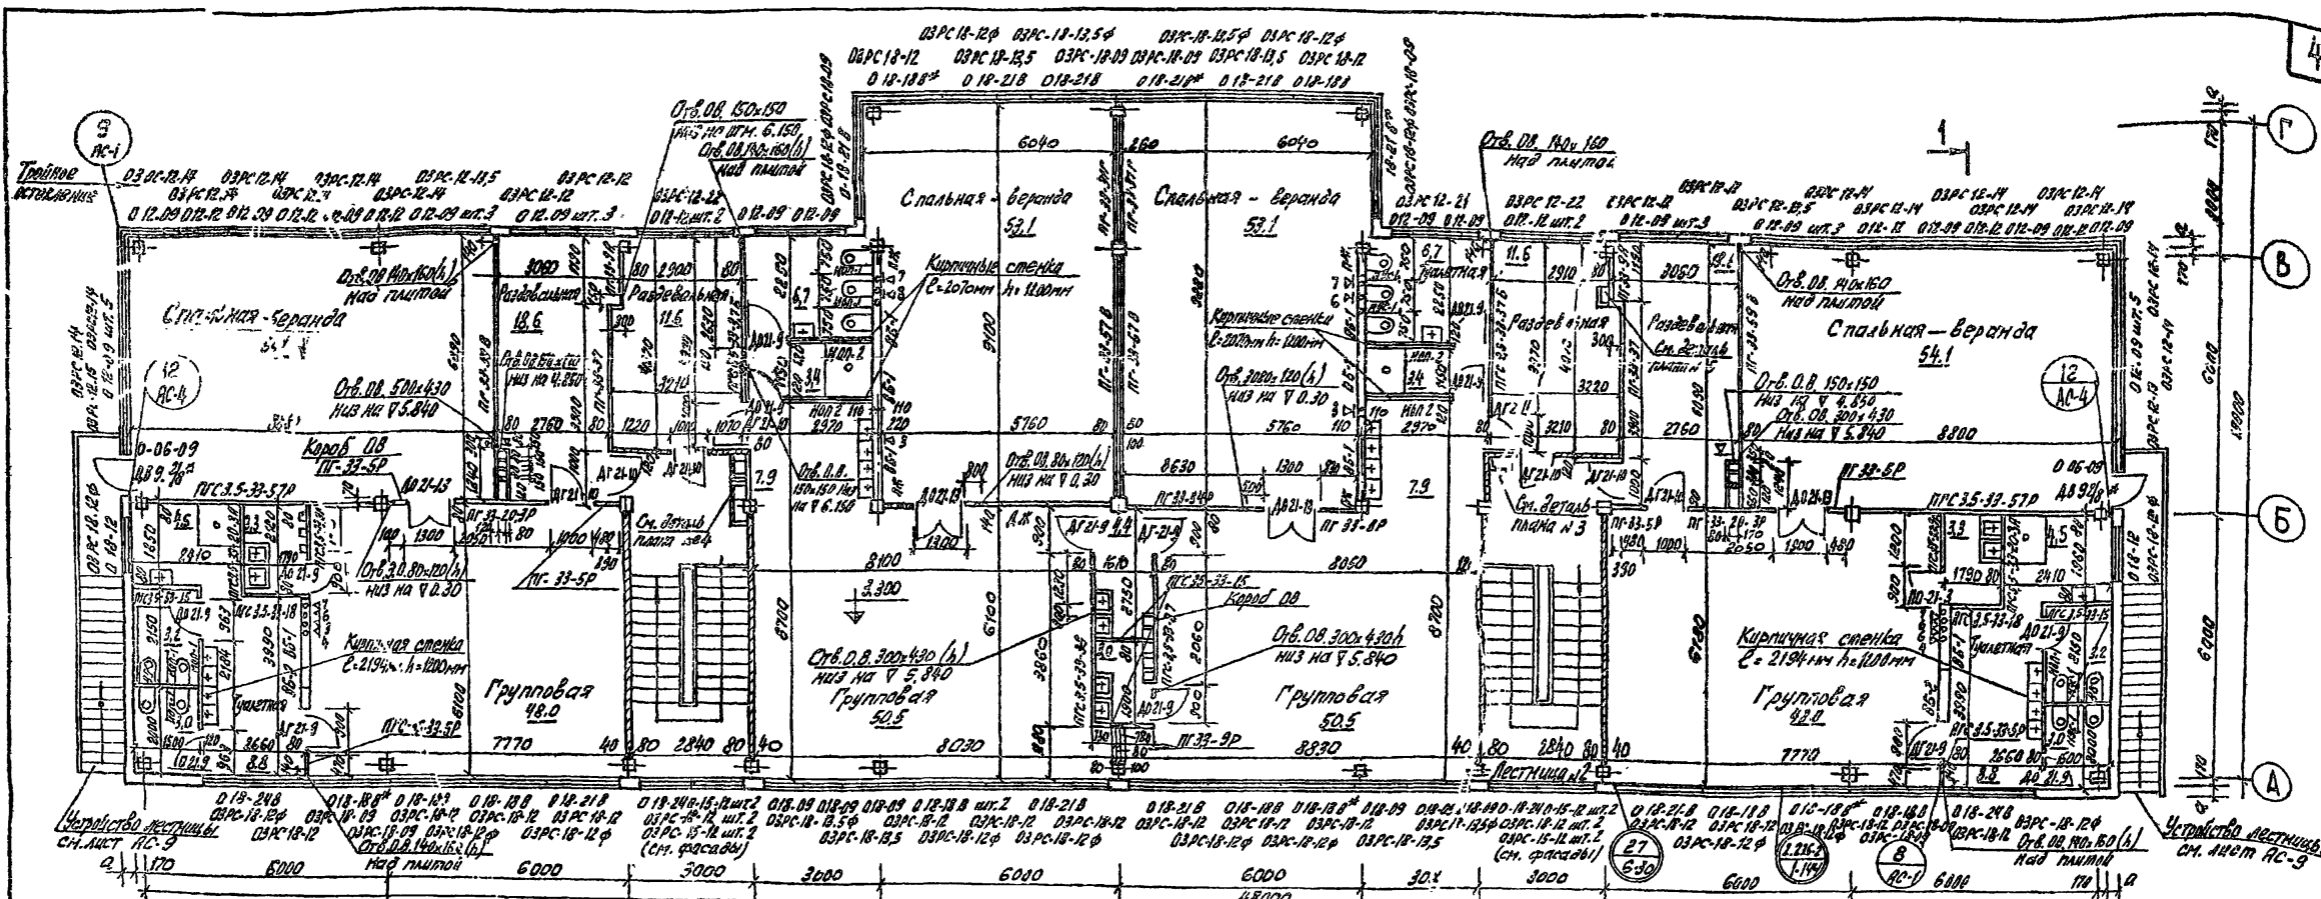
4

03РС 18-12ф 03РС-18-13,5ф 03РС-18-13,5ф 03РС 18-12ф
03РС 18-12 03РС 18-13,5 03РС-18-09 03РС-18-09 03РС 18-13,5 03РС 18-12
0 18-188 0 18-218 0 18-218 0 18-218 0 18-218 0 18-188

Отв. 0.8. 150х150
низ на отм. 6.150
Отв.0.8. 140х160(h)
над плитой

Отв. 0.8. 140х160
над плитой

Тройное остекление

9
АС-1

03РС-12-14 03РС 12-14 03РС-12-14 03РС-12-13,5 03РС 12-12 03РС 12-12
03РС 12-14 03РС 12-14 03РС-12-14 03РС 12-12
0 12-09 0 12-12 0 12-09 0 12-12 0 12-09 0 12-12 0 12-09 шт. 3 0 12-09 шт. 3
03РС 12-22 0 12-12 шт. 2 0 12-09 0 12-09

6040 6040
260

Спальная - веранда
53.1
Спальная - веранда
53.1

Спальная-веранда
54.1

Спальная - веранда
54.1

03РС 12-21 0 12-09 0 12-09
03РС 12-22 0 12-12 шт. 2
03РС 12-12 0 12-09 шт. 3
03РС 12-13,5 0 12-09 шт. 3
03РС 12-14 0 12-12
03РС 12-14 0 12-09
03РС 12-14 0 12-12 0 12-09 0 12-12 0 12-09

1

Г
В
Б
А

Отв.0.8 140х160(h)
над плитой

3060
Раздевальная
18.6
2900
Раздевальная
11.6

Кирпичные стенки
С=207мм h=1200мм

Кирпичные стенки
С=207мм h=1200мм

6.7
Туалетная
11.6
2910
3060
13.6
Раздевальная
Раздевальная
См. деталь

Отв. 0.8. 140х160
над плитой

12
АС-4

12
АС-4

Отв. 0.8. 500х430
низ на ▽ 5.840

Отв. 0.8. 80х110(h)
низ на ▽ 0.30

Отв. 0.8. 150х150
низ на ▽ 4.850
Отв. 0.8. 300х430
низ на ▽ 5.840

9100
5760
5760
2760
2760
8800
8630

Короб 0.8
ПГ-33-5Р

ПГС 3.5-33-57Р
ПГС 3.5-33-57Р
ПГ 33-8Р
ПГ 33-8Р
ПГ 33-5Р
ДГ 21-9
ДО 21-13
ДГ 21-10

Отв. 0.8. 80х120(h)
низ на ▽ 0.30

Отв. 0.8.
150х150 низ
на ▽ 6.150

Отв. 0.8. 80х120(h)
низ на ▽ 0.30

См. деталь
плана л.3

См. деталь
плана л.3

7.9
7.9

8100
8050
3.300

Короб 0.8

Отв. 0.8. 300х430 (h)
низ на ▽ 5.840

Отв. 0.8. 300х430h
низ на ▽ 5.840

Кирпичная стенка
С=2194мм h=1200мм

Кирпичная стенка
С=2194мм h=1200мм

Туалетная
Туалетная

Групповая
48.0
Групповая
50.5
Групповая
50.5
Групповая
48.0

8700
8700
6100
6000
6000

7770
2840
8030
8830
2840
7770

Лестница №2

Устройство лестницы
см. лист АС-9

Устройство лестницы
см. лист АС-9

0 18-248 03РС-18-12ф 03РС 18-12
0 18-188 0 18-183 03РС 18-09 03РС-18-09 03РС-18-12ф
Отв. 0.8. 140х160(h)
над плитой
0 18-188 03РС-18-12
0 18-218 03РС 18-12
03РС-18-12ф
0 18-248 0-15-12 шт. 2
03РС-15-12 шт. 2
(см. фасады)
0 18-09 03РС-18-13,5ф
0 18-09 0 18-09 03РС-18-13,5
0 18-188 шт. 2 03РС-18-12 03РС-18-12ф
0 18-218 03РС-18-12 03РС-18-12ф
0 18-218 03РС-18-12 03РС-18-12ф
0 18-188 03РС 18-12 03РС-18-12ф
0 18-188 03РС-18-12
0 18-09 03РС-18-13,5
0 18-09 03РС 18-13,5ф
0 18-240 0-15-12 шт. 2
03РС-15-12 шт. 2
(см. фасады)
0 18-218 03РС-18-12
0 18-188 03РС 18-12 03РС-18-12ф
0 18-188 03РС-18-12
0 18-188 03РС-18-12
0 18-248 03РС-18-12 03РС-18-12ф
Отв. 0.8. 140х160(h)
над плитой

27
6-30

2.216-2
1.14

8
АС-1

а 170 6000 6000 3000 3000 6000 6000 3000 3000 6000 6000 170 а
48000